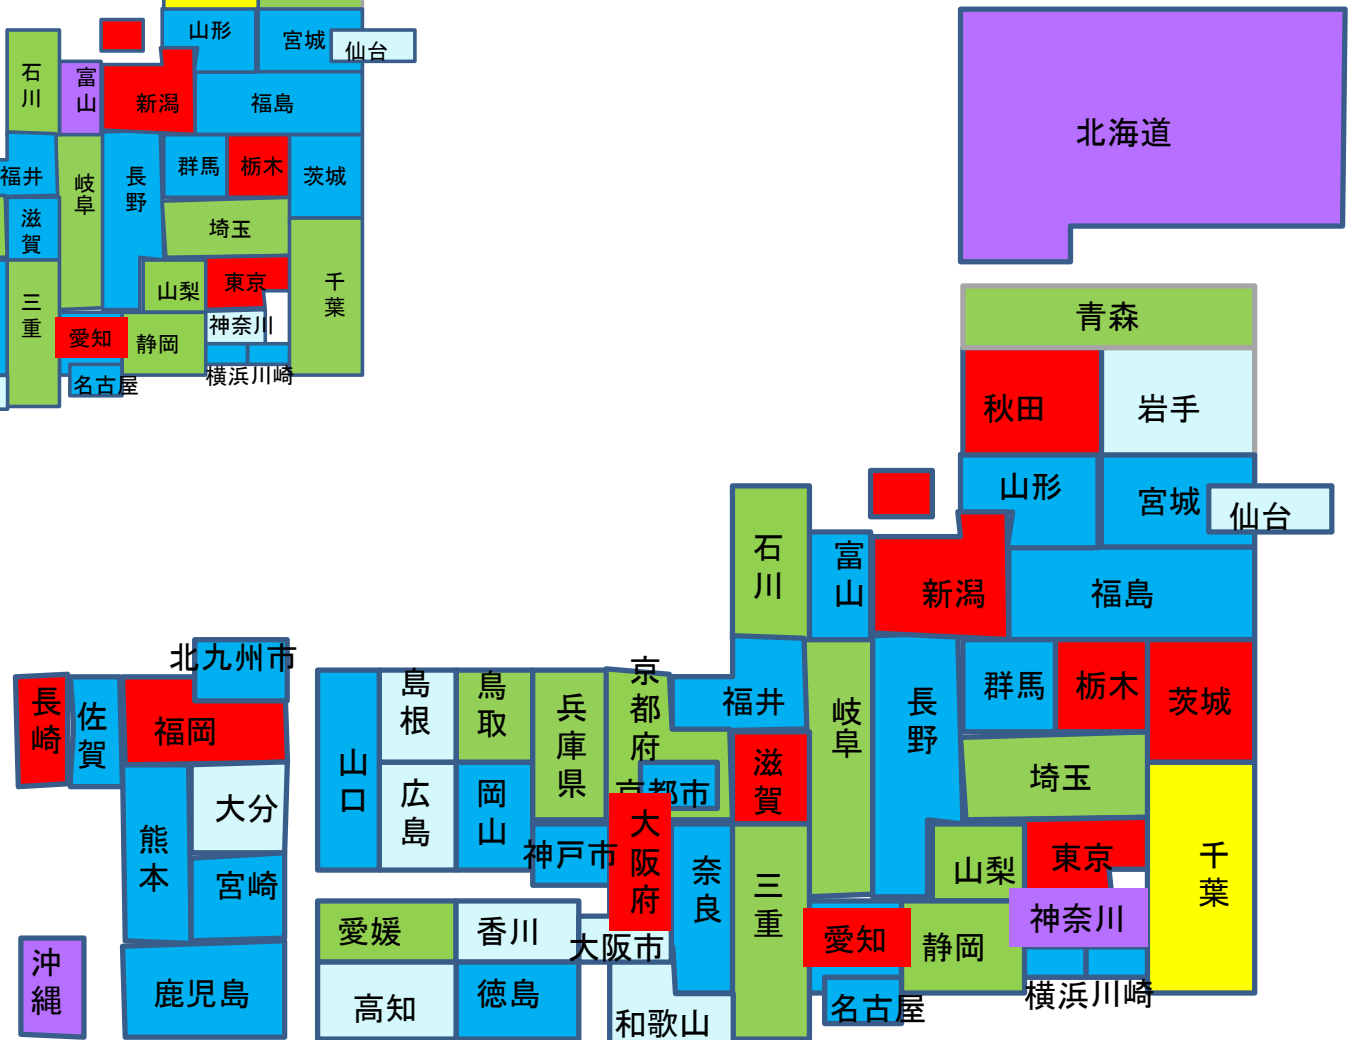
山形
宮城
仙台
石川
富山
新潟
福島
福井
岐阜
長野
群馬
栃木
茨城
滋賀
埼玉
千葉
三重
山梨
東京
神奈川
愛知
静岡
名古屋
横浜川崎

北海道

青森
秋田
岩手
山形
宮城
仙台
石川
富山
新潟
福島
北九州市
長崎
佐賀
福岡
島根
鳥取
兵庫県
京都府
福井
岐阜
長野
群馬
栃木
茨城
山口
広島
岡山
京都市
滋賀
埼玉
大分
熊本
宮崎
神戸市
大阪府
奈良
三重
山梨
東京
千葉
神奈川
愛媛
香川
大阪市
愛知
静岡
沖縄
鹿児島
高知
徳島
和歌山
名古屋
横浜川崎